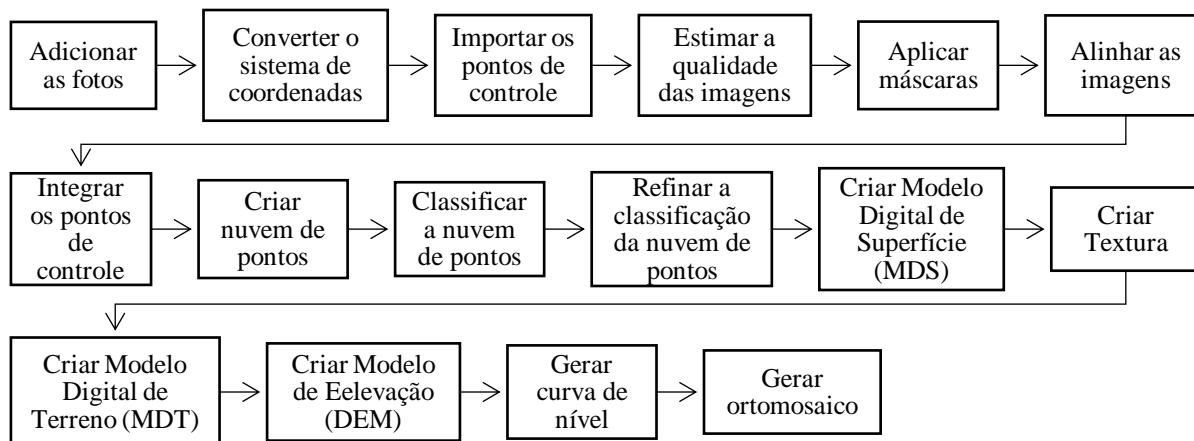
Adicionar as fotos

Converter o sistema de coordenadas

Importar os pontos de controle

Estimar a qualidade das imagens

Aplicar máscaras

Alinhar as imagens

Integrar os pontos de controle

Criar nuvem de pontos

Classificar a nuvem de pontos

Refinar a classificação da nuvem de pontos

Criar Modelo Digital de Superfície (MDS)

Criar Textura

Criar Modelo Digital de Terreno (MDT)

Criar Modelo de Eelevação (DEM)

Gerar curva de nível

Gerar ortomosaico